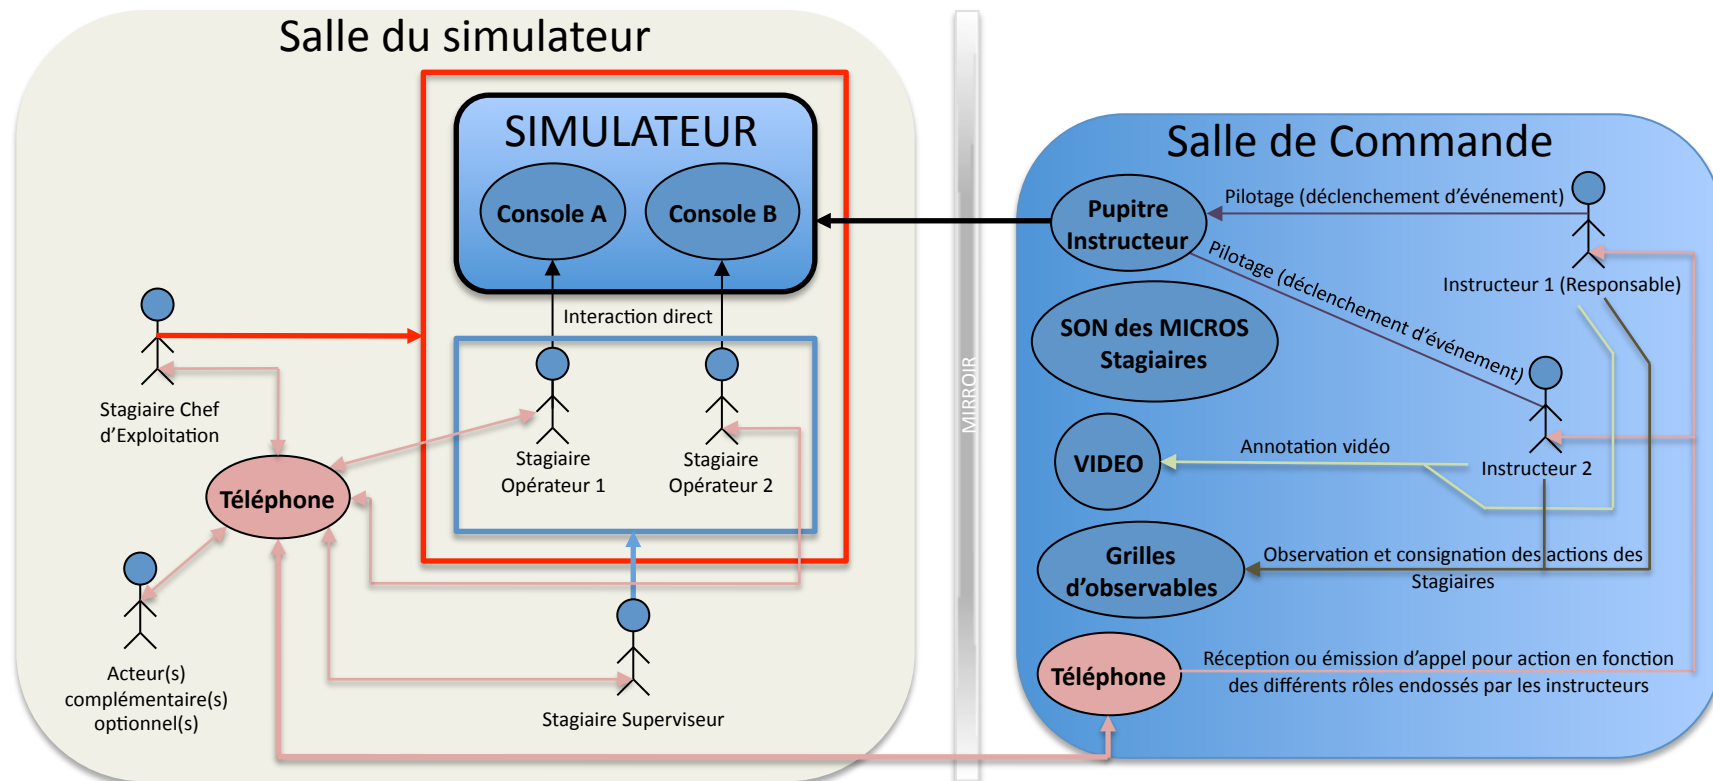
Salle du simulateur

SIMULATEUR

Console A

Console B

Interaction direct

Stagiaire Chef d'Exploitation

Téléphone

Stagiaire Opérateur 1

Stagiaire Opérateur 2

Acteur(s) complémentaire(s) optionnel(s)

Stagiaire Superviseur

MIROIR

Salle de Commande

Pupitre Instructeur

Pilotage (déclenchement d'événement)

Pilotage (déclenchement d'événement)

Instructeur 1 (Responsable)

SON des MICROS Stagiaires

VIDEO

Annotation vidéo

Instructeur 2

Grilles d'observables

Observation et consignation des actions des Stagiaires

Téléphone

Réception ou émission d'appel pour action en fonction des différents rôles endossés par les instructeurs